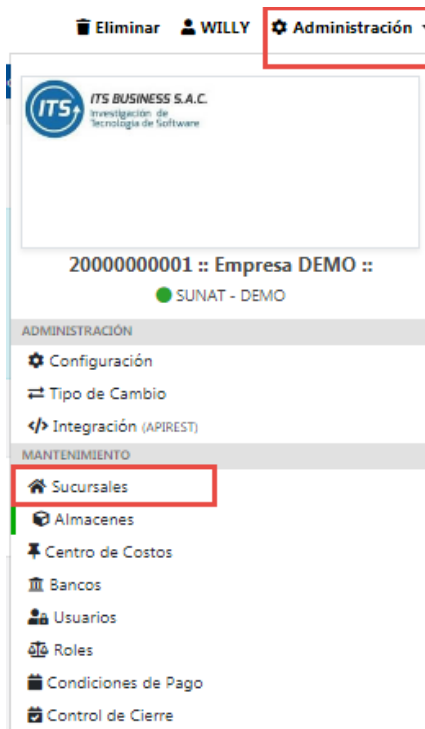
Eliminar WILLY Administración

ITS ITS BUSINESS S.A.C.
Investigación de Tecnología de Software

20000000001 :: Empresa DEMO ::
SUNAT - DEMO

ADMINISTRACIÓN
Configuración
Tipo de Cambio
Integración (APIREST)

MANTENIMIENTO
Sucursales
Almacenes
Centro de Costos
Bancos
Usuarios
Roles
Condiciones de Pago
Control de Cierre